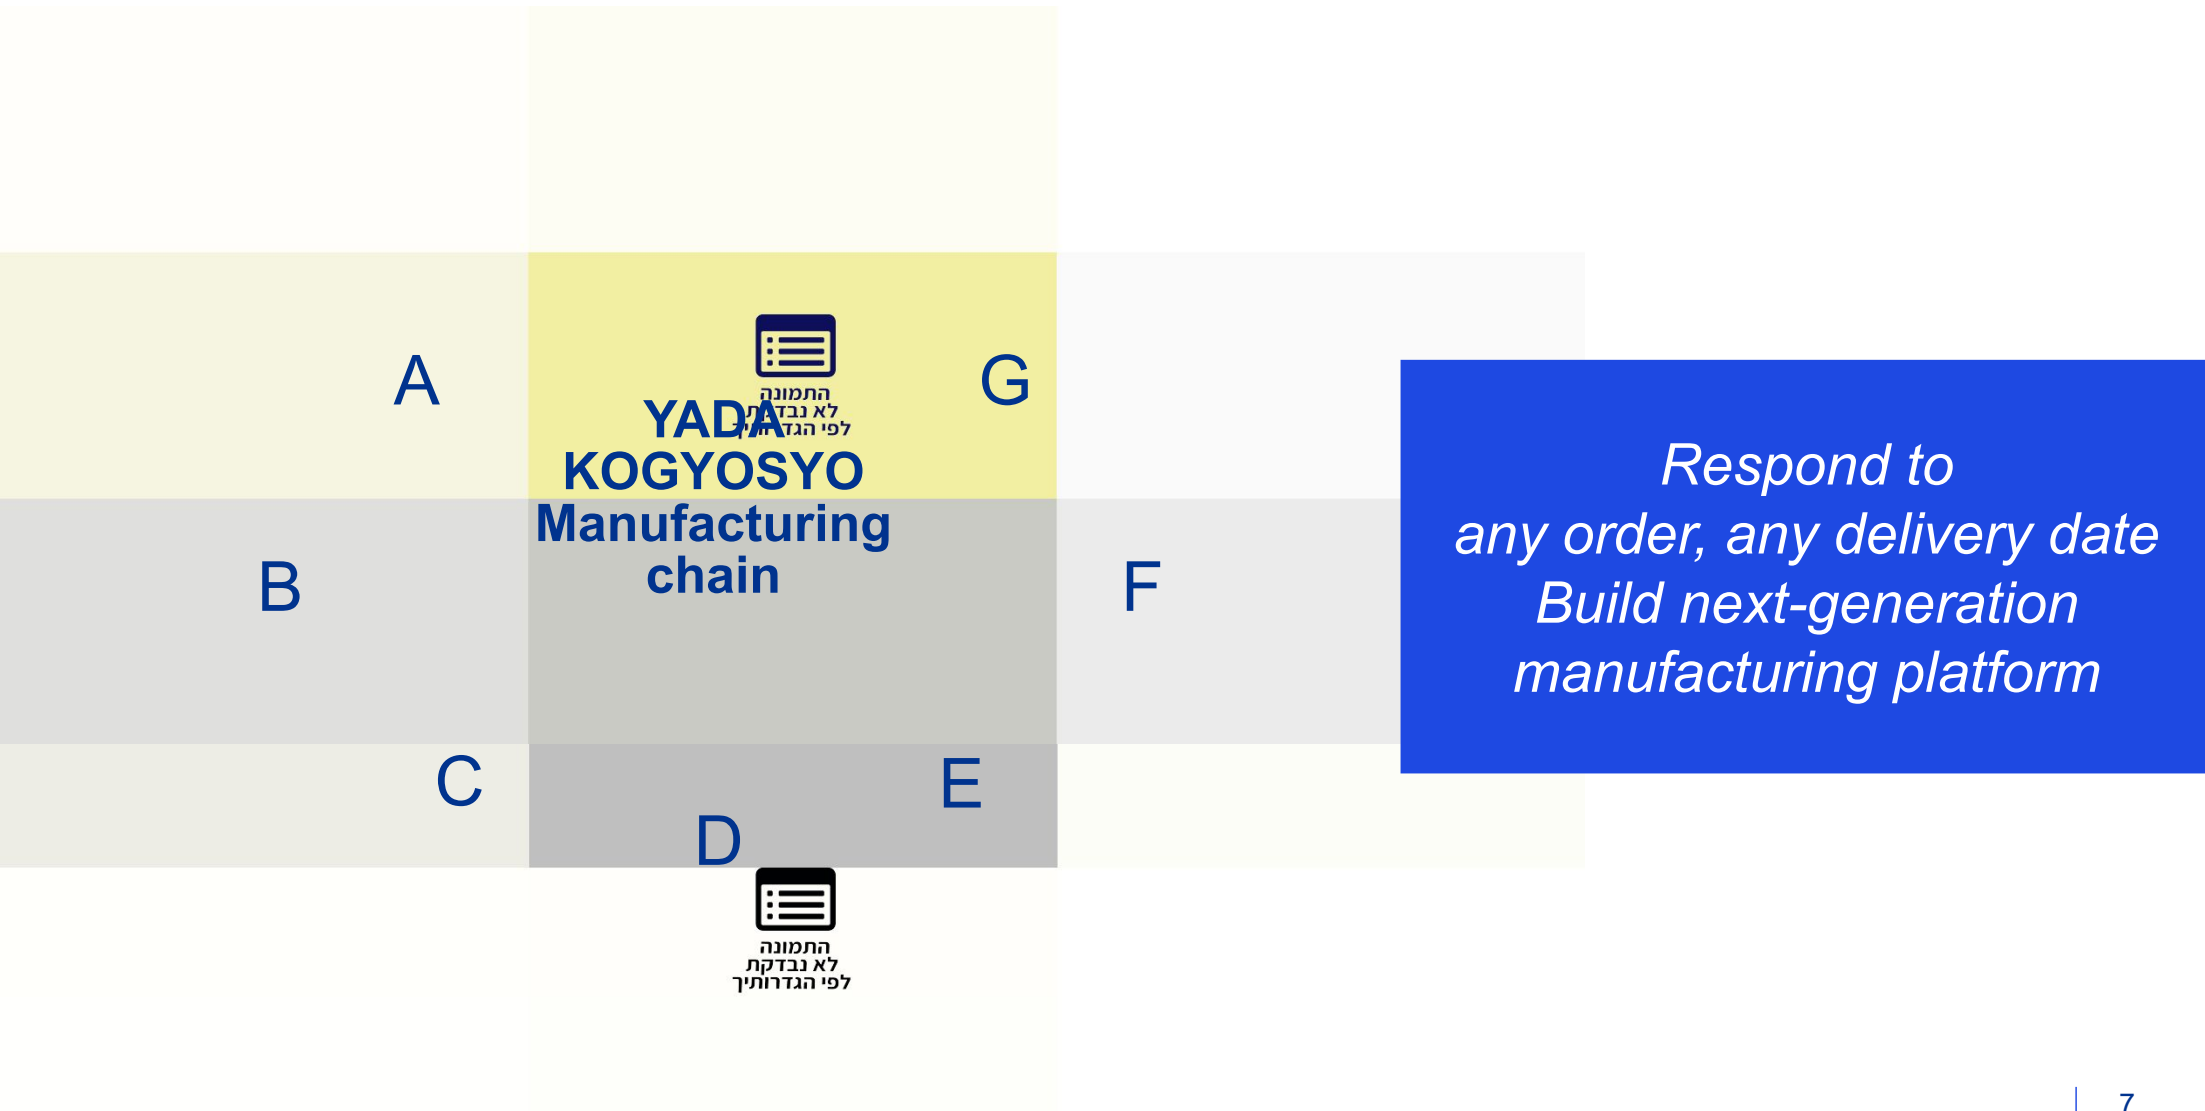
A

התמונה לא נבדקת לפי הגדרותיך

G

YADA KOGYOSYO Manufacturing chain

B

F

Respond to any order, any delivery date Build next-generation manufacturing platform

C

E

D

התמונה לא נבדקת לפי הגדרותיך

7